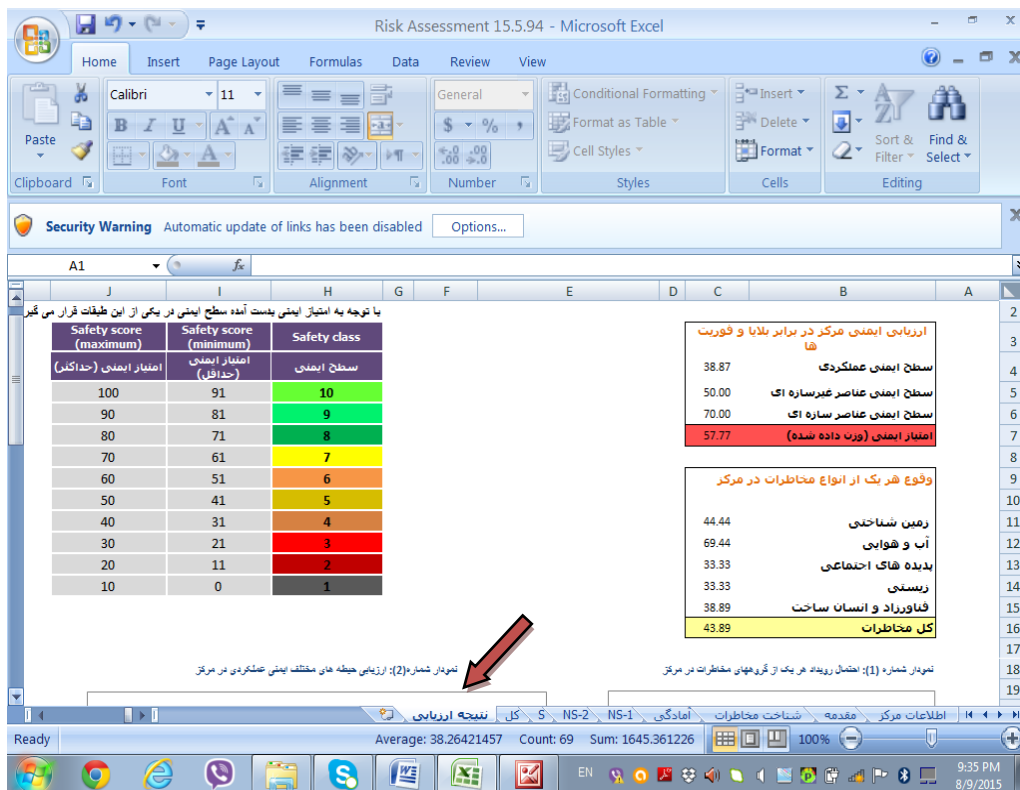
Risk Assessment 15.5.94 - Microsoft Excel

Home Insert Page Layout Formulas Data Review View

Paste
Clipboard
Calibri 11
Font
Alignment
General
$ % ,
Number
Conditional Formatting
Format as Table
Cell Styles
Styles
Insert
Delete
Format
Cells
Sort & Filter
Find & Select
Editing

Security Warning Automatic update of links has been disabled Options...

A1 $f_x$

J I H G F E D C B A

با توجه به امتیاز ایمنی بدست آمده سطح ایمنی در یکی از این طبقات قرار می گیر

| Safety score (maximum) | Safety score (minimum) | Safety class |
|---|---|---|
| امتیاز ایمنی (حداکثر) | امتیاز ایمنی (حداقل) | سطح ایمنی |
| 100 | 91 | 10 |
| 90 | 81 | 9 |
| 80 | 71 | 8 |
| 70 | 61 | 7 |
| 60 | 51 | 6 |
| 50 | 41 | 5 |
| 40 | 31 | 4 |
| 30 | 21 | 3 |
| 20 | 11 | 2 |
| 10 | 0 | 1 |

ارزیابی ایمنی مرکز در برابر بلایا و فوریت ها

| سطح ایمنی عملکردی | 38.87 |
|---|---|
| سطح ایمنی عناصر غیرسازه ای | 50.00 |
| سطح ایمنی عناصر سازه ای | 70.00 |
| امتیاز ایمنی (وزن داده شده) | 57.77 |

وقوع هر یک از انواع مخاطرات در مرکز

| زمین شناختی | 44.44 |
|---|---|
| آب و هوایی | 69.44 |
| پدیده های اجتماعی | 33.33 |
| زیستی | 33.33 |
| فناورزاد و انسان ساخت | 38.89 |
| کل مخاطرات | 43.89 |

نمودار شماره(2): ارزیابی حیطه های مختلف ایمنی عملکردی در مرکز

نمودار شماره (1): احتمال رویداد هر یک از گروههای مخاطرات در مرکز

2 3 4 5 6 7 8 9 10 11 12 13 14 15 16 17 18 19

نتیجه ارزیابی | کل | S | NS-2 | NS-1 | آمادگی | شناخت مخاطرات | مقدمه | اطلاعات مرکز

Ready Average: 38.26421457 Count: 69 Sum: 1645.361226 100%

EN 9:35 PM 8/9/2015